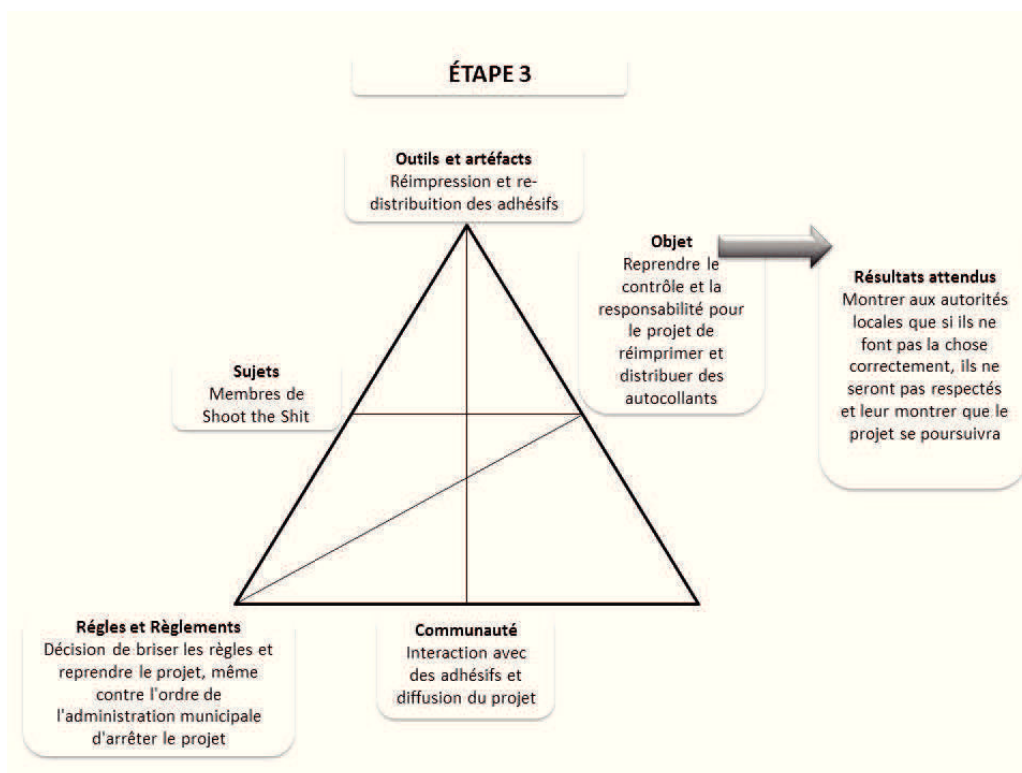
ÉTAPE 3

Outils et artéfacts
Réimpression et re-distribuition des adhésifs

Objet
Reprendre le contrôle et la responsabilité pour le projet de réimprimer et distribuer des autocollants

Résultats attendus
Montrer aux autorités locales que si ils ne font pas la chose correctement, ils ne seront pas respectés et leur montrer que le projet se poursuivra

Sujets
Membres de Shoot the Shit

Régles et Règlements
Décision de briser les règles et reprendre le projet, même contre l'ordre de l'administration municipale d'arrêter le projet

Communauté
Interaction avec des adhésifs et diffusion du projet